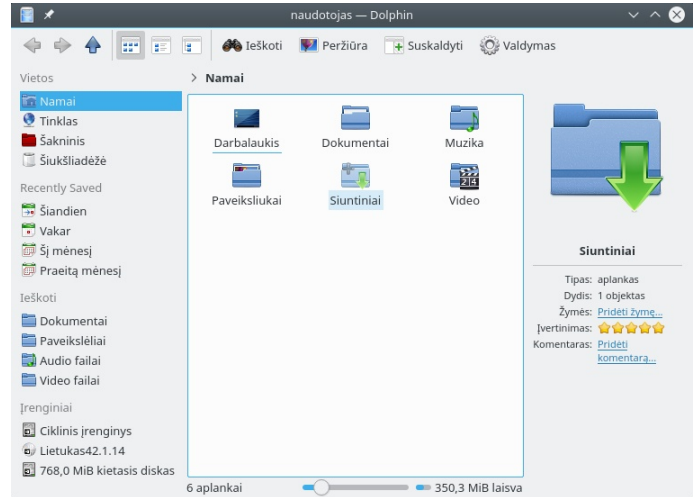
naudotojas — Dolphin

Ieškoti Peržiūra Suskaldyti Valdymas

Vietos
Namai
Tinklas
Šakninis
Šiukšliadėžė

Recently Saved
Šiandien
Vakar
Šį mėnesį
Praeitą mėnesį

Ieškoti
Dokumentai
Paveikslėliai
Audio failai
Video failai

Įrenginiai
Ciklinis įrenginys
Lietukas42.1.14
768,0 MiB kietasis diskas

> Namai

Darbalaukis
Dokumentai
Muzika
Paveiksliukai
Siuntiniai
Video

Siuntiniai

Tipas: aplankas
Dydis: 1 objektas
Žymės: Pridėti žymę...
Įvertinimas:
Komentaras: Pridėti komentarą...

6 aplankai
350,3 MiB laisva